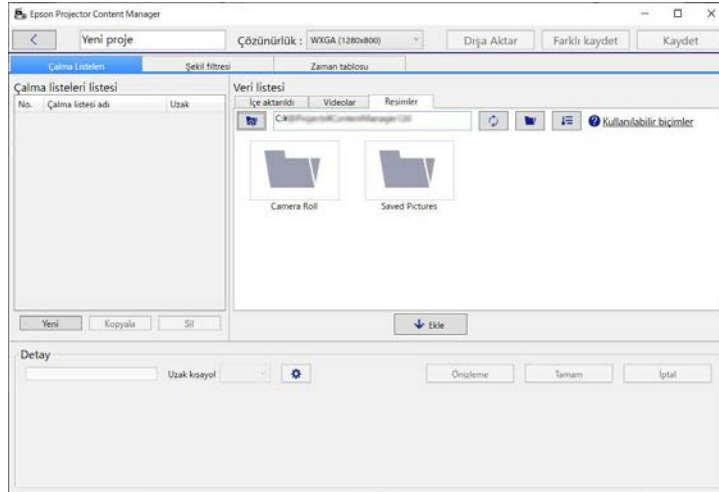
Epson Projector Content Manager

Yeni proje

Çözünürlük : WXGA (1280x800)

Dışa Aktar

Farklı kaydet

Kaydet

Çalma Listeleri

Şekil filtresi

Zaman tablosu

Çalma listeleri listesi

| No. | Çalma listesi adı | Uzak |
|---|---|---|

Yeni

Kopyala

Sil

Veri listesi

İçe aktarıldı

Videolar

Resimler

C:¥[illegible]

Kullanılabilir biçimler

Camera Roll

Saved Pictures

Ekle

Detay

Uzak kısayol

Önizleme

Tamam

İptal